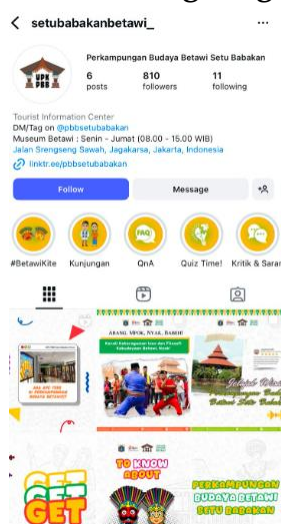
setubabakanbetawi_

UPK PBB

Perkampungan Budaya Betawi Setu Babakan

6 posts

810 followers

11 following

Tourist Information Center
DM/Tag on @pbbsetubabakan
Museum Betawi : Senin - Jumat (08.00 - 15.00 WIB)
Jalan Srengseng Sawah, Jagakarsa, Jakarta, Indonesia

linktr.ee/pbbsetubabakan

Follow

Message

#BetawiKite

Kunjungan

QnA

Quiz Time!

Kritik & Saran

FAQ

ABANG, MPOK, NYAK, BABEH!

Jadwal Buka Perkampungan Budaya Betawi Setu Babakan

GET GET

TU KNOW ABOUT

PERKAMPUNGAN BUDAYA BETAWI SETU BABAKAN